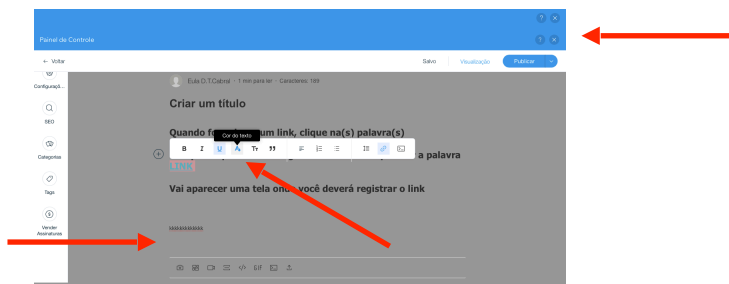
? ×

Painel de Controle ? ×

← Voltar

Salvo Visualização Publicar

Configuraçõ...

SEO

Categorias

Tags

Vender Assinaturas

Eula D.T.Cabral · 1 min para ler · Caracteres: 199

Criar um título

Quando fo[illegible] um link, clique na(s) palavra(s)

Cor do texto

B I U A T<sub>T</sub> ”

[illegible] a palavra

LINK

Vai aparecer uma tela onde você deverá registrar o link

ssssssssss

GIF